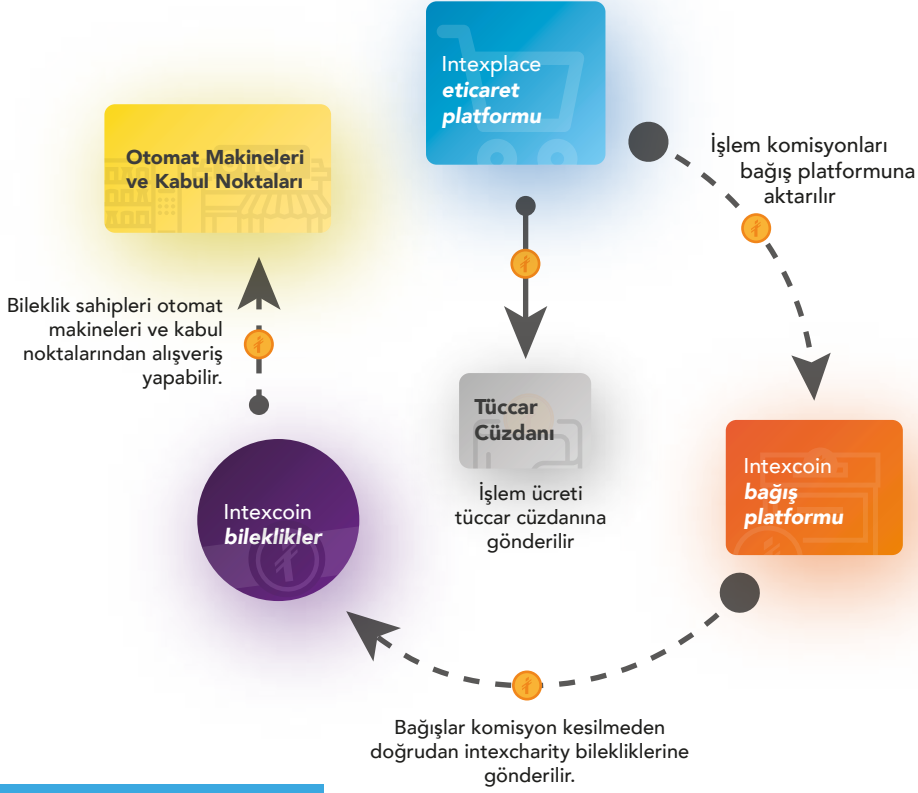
Intexplace
eticaret
platformu

Otomat Makineleri
ve Kabul Noktaları

İşlem komisyonları
bağış platformuna
aktarılır

Bileklik sahipleri otomat
makineleri ve kabul
noktalarından alışveriş
yapabilir.

Tüccar
Cüzdanı

İşlem ücreti
tüccar cüzdanına
gönderilir

Intexcoin
bağış
platformu

Intexcoin
bileklikler

Bağışlar komisyon kesilmeden
doğrudan intexcharity bilekliklerine
gönderilir.